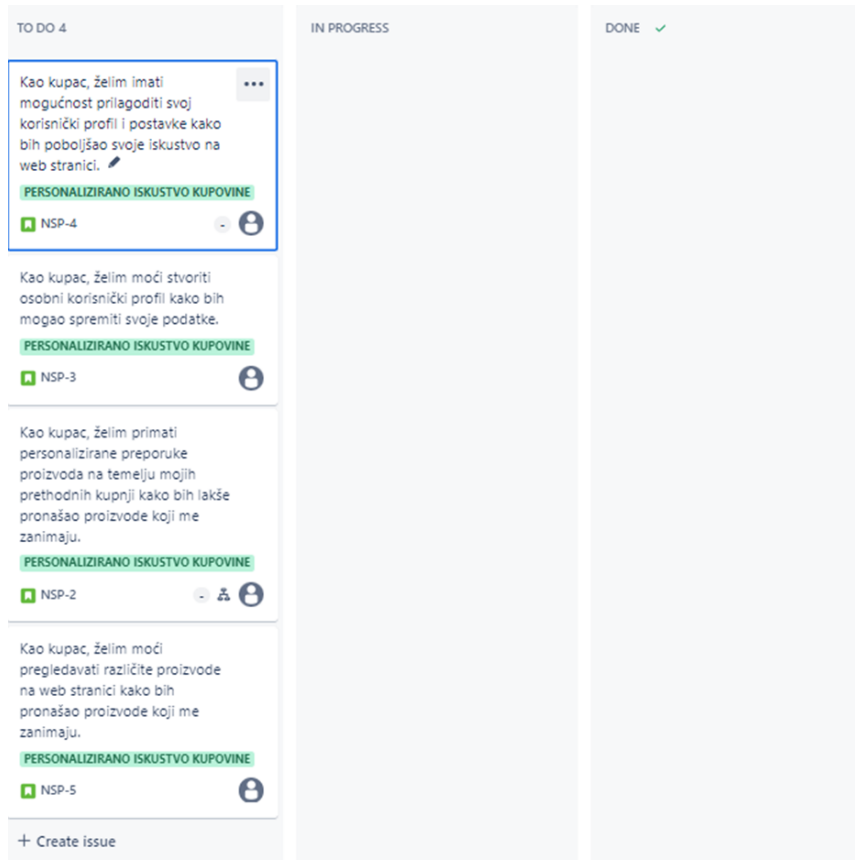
TO DO 4

Kao kupac, želim imati mogućnost prilagoditi svoj korisnički profil i postavke kako bih poboljšao svoje iskustvo na web stranici.

PERSONALIZIRANO ISKUSTVO KUPOVINE

NSP-4

-

Kao kupac, želim moći stvoriti osobni korisnički profil kako bih mogao spremiti svoje podatke.

PERSONALIZIRANO ISKUSTVO KUPOVINE

NSP-3

Kao kupac, želim primati personalizirane preporuke proizvoda na temelju mojih prethodnih kupnji kako bih lakše pronašao proizvode koji me zanimaju.

PERSONALIZIRANO ISKUSTVO KUPOVINE

NSP-2

-

Kao kupac, želim moći pregledavati različite proizvode na web stranici kako bih pronašao proizvode koji me zanimaju.

PERSONALIZIRANO ISKUSTVO KUPOVINE

NSP-5

+ Create issue

IN PROGRESS

DONE ✓